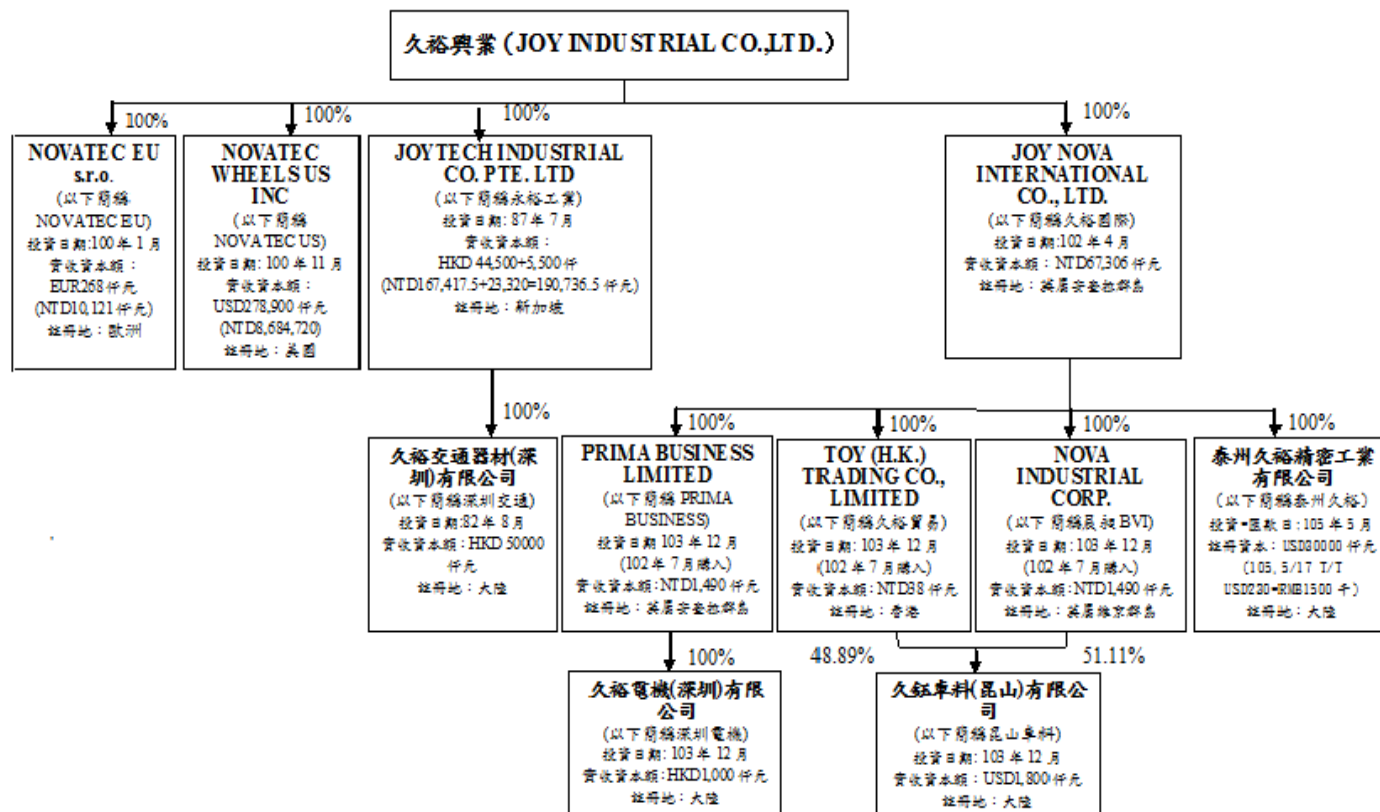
久裕興業 (JOY INDUSTRIAL CO.,LTD.)

100%

NOVATEC EU s.r.o.
(以下簡稱 NOVATEC EU)
投資日期:100年1月
實收資本額:
EUR268仟元
(NTD10,121仟元)
註冊地:歐洲

100%

NOVATEC WHEELS US INC
(以下簡稱 NOVATEC US)
投資日期:100年11月
實收資本額:
USD278,900仟元
(NTD8,684,720)
註冊地:美國

100%

JOYTECH INDUSTRIAL CO. PTE. LTD
(以下簡稱永裕工業)
投資日期:87年7月
實收資本額:
HKD 44,500+5,500仟
(NTD167,417.5+23,320=190,736.5仟元)
註冊地:新加坡

100%

JOY NOVA INTERNATIONAL CO., LTD.
(以下簡稱久裕國際)
投資日期:102年4月
實收資本額:NTD67,306仟元
註冊地:英屬安圭拉群島

100%

久裕交通器材(深圳)有限公司
(以下簡稱深圳交通)
投資日期:82年8月
實收資本額:HKD 50000仟元
註冊地:大陸

100%

PRIMA BUSINESS LIMITED
(以下簡稱 PRIMA BUSINESS)
投資日期103年12月
(102年7月購入)
實收資本額:NTD1,490仟元
註冊地:英屬安圭拉群島

100%

TOY (H.K.) TRADING CO., LIMITED
(以下簡稱久裕貿易)
投資日期:103年12月
(102年7月購入)
實收資本額:NTD38仟元
註冊地:香港

100%

NOVA INDUSTRIAL CORP.
(以下簡稱晨昶BVI)
投資日期:103年12月
(102年7月購入)
實收資本額:NTD1,490仟元
註冊地:英屬維京群島

100%

泰州久裕精密工業有限公司
(以下簡稱泰州久裕)
投資-匯款日:105年5月
註冊資本:USD30000仟元
(105.5/17 T/T USD230=RMB1500千)
註冊地:大陸

100%

久裕電機(深圳)有限公司
(以下簡稱深圳電機)
投資日期:103年12月
實收資本額:HKD1,000仟元
註冊地:大陸

48.89%

51.11%

久鉦車料(昆山)有限公司
(以下簡稱昆山車料)
投資日期:103年12月
實收資本額:USD1,800仟元
註冊地:大陸